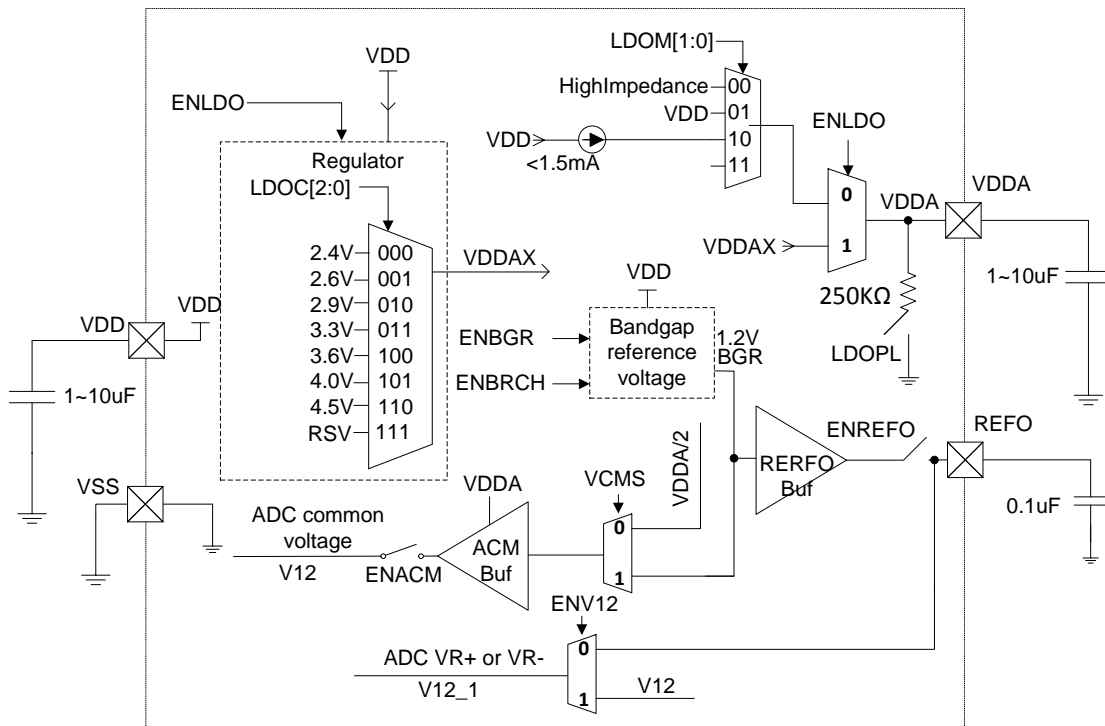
VDD
ENLDO
Regulator
LDOC[2:0]
2.4V 000
2.6V 001
2.9V 010
3.3V 011
3.6V 100
4.0V 101
4.5V 110
RSV 111
VDDAX
VDD
VDD
1~10uF
VSS
LDOM[1:0]
HighImpedance 00
VDD 01
VDD
<1.5mA
10
11
ENLDO
0
1
VDDAX
VDDA
VDDA
1~10uF
250KΩ
LDOPL
VDD
ENBGR
ENBRCH
Bandgap reference voltage
1.2V
BGR
ENREFO
REFO
RERFO
Buf
0.1uF
VDDA/2
VCMS
0
1
VDDA
ACM
Buf
ADC common voltage
V12
ENACM
ENV12
0
1
ADC VR+ or VR-
V12_1
V12